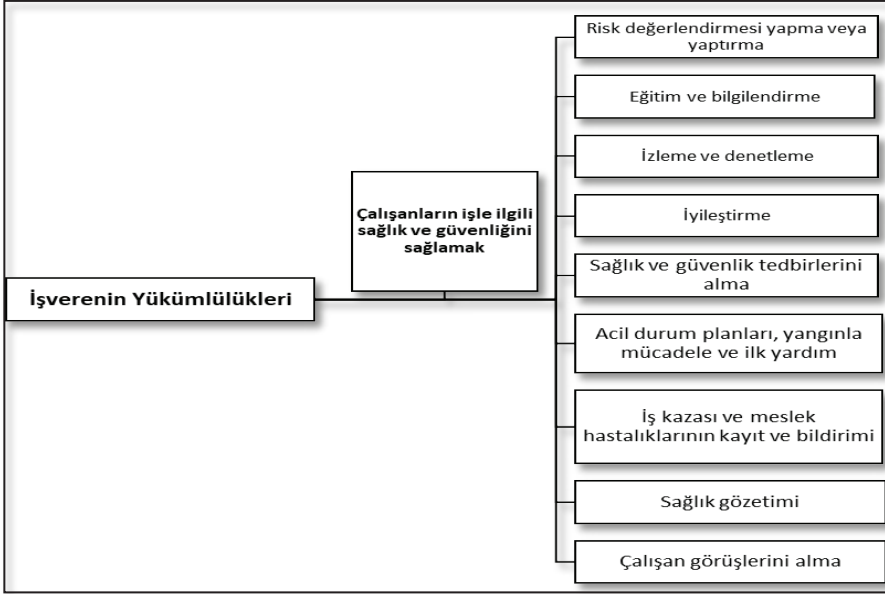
İşverenin Yükümlülükleri

Çalışanların işle ilgili sağlık ve güvenliğini sağlamak

Risk değerlendirmesi yapma veya yaptırma

Eğitim ve bilgilendirme

İzleme ve denetleme

İyileştirme

Sağlık ve güvenlik tedbirlerini alma

Acil durum planları, yangınla mücadele ve ilk yardım

İş kazası ve meslek hastalıklarının kayıt ve bildirimi

Sağlık gözetimi

Çalışan görüşlerini alma